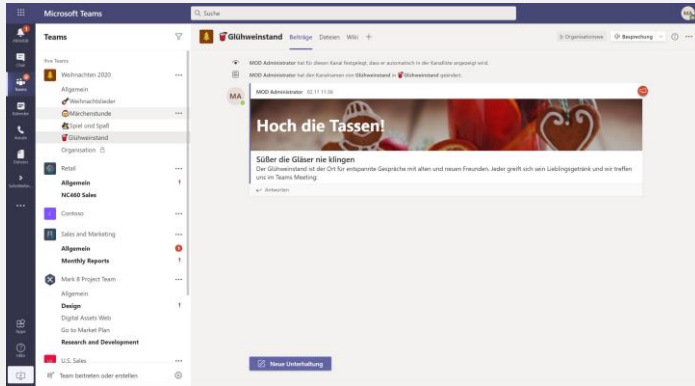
Microsoft Teams

Suche

Aktivität
Chat
Teams
Kalender
Anrufe
Dateien
Schülerfeedback
...
Apps
Hilfe

Teams

Ihre Teams

Weihnachten 2020
Allgemein
Weihnachtslieder
Märchenstunde
Spiel und Spaß
Glühweinstand
Organisation

Retail
Allgemein
NC460 Sales

Contoso

Sales and Marketing
Allgemein
Monthly Reports

Mark 8 Project Team
Allgemein
Design
Digital Assets Web
Go to Market Plan
Research and Development

U.S. Sales

Team beitreten oder erstellen

Glühweinstand Beiträge Dateien Wiki +

Organisationsweit Besprechung

MOD Administrator hat für diesen Kanal festgelegt, dass er automatisch in der Kanalliste angezeigt wird.

MOD Administrator hat den Kanalnamen von Glühweinstand in Glühweinstand geändert.

MA
MOD Administrator 02.11 11:36

Hoch die Tassen!

Süßer die Gläser nie klingen
Der Glühweinstand ist der Ort für entspannte Gespräche mit alten und neuen Freunden. Jeder greift sich sein Lieblingsgetränk und wir treffen uns im Teams Meeting.

Antworten

Neue Unterhaltung